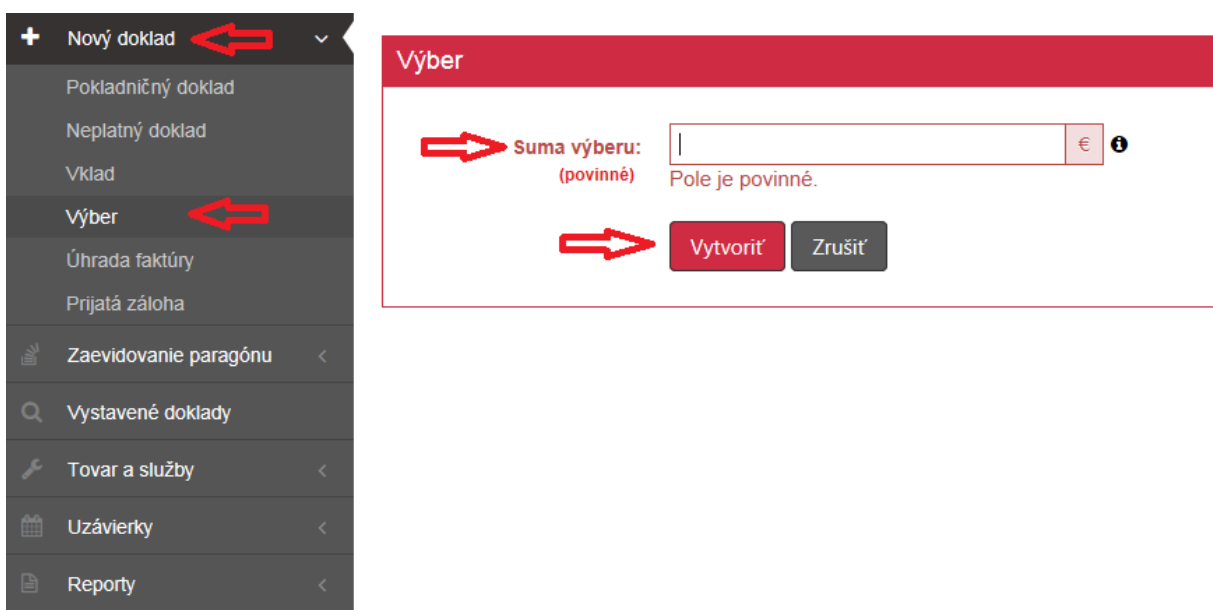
Nový doklad
Pokladničný doklad
Neplatný doklad
Vklad
Výber
Úhrada faktúry
Prijatá záloha
Zaevidovanie paragónu
Vystavené doklady
Tovar a služby
Uzávierky
Reporty

Výber

Suma výberu:
(povinné)
€
Pole je povinné.

Vytvoriť
Zrušiť